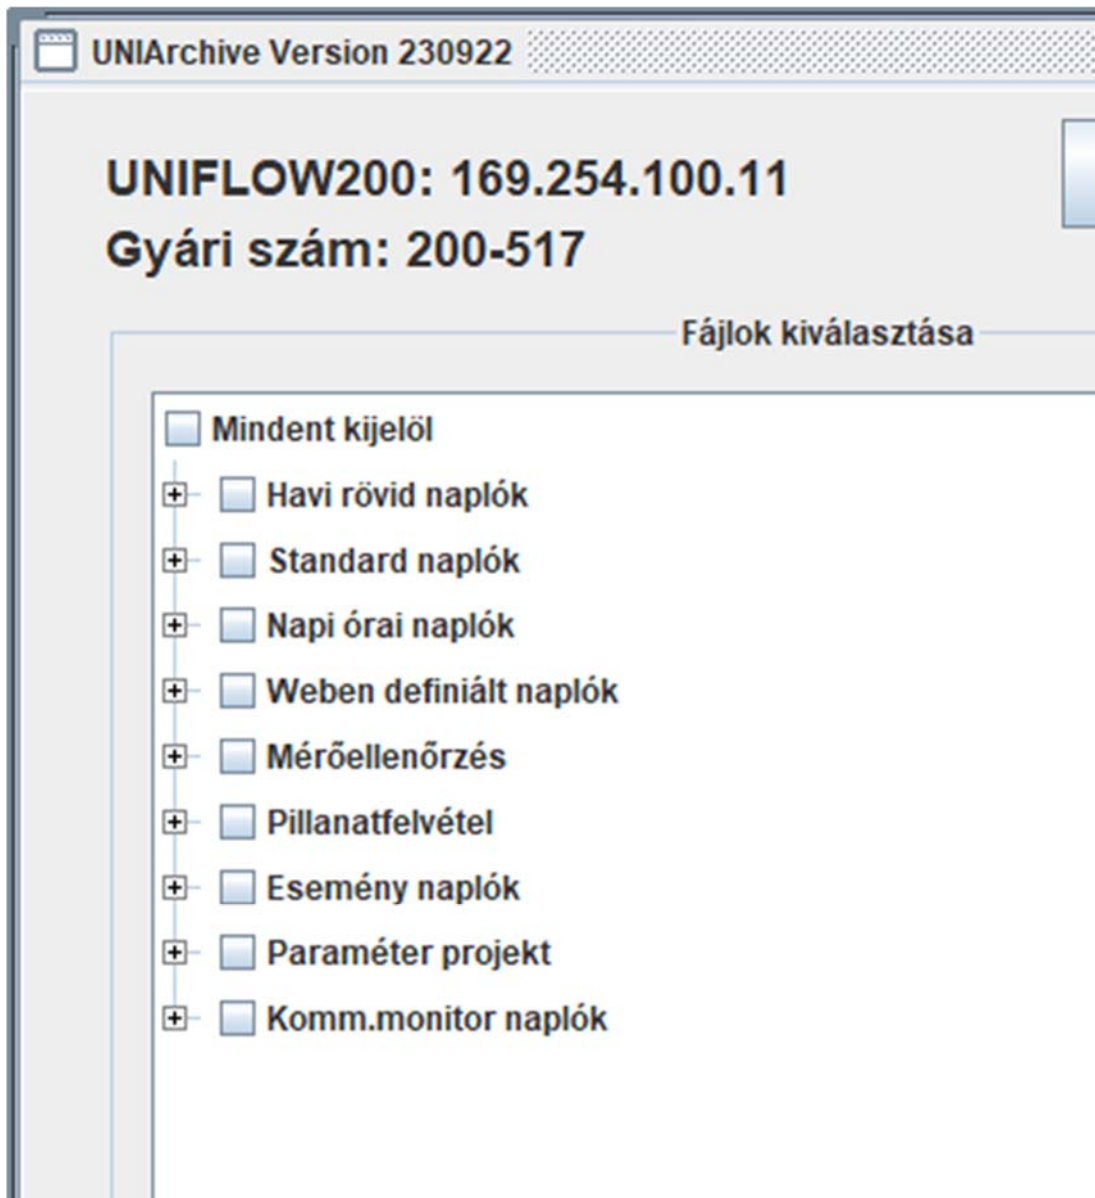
UNIArchive Version 230922

UNIFLOW200: 169.254.100.11
Gyári szám: 200-517

Fájlok kiválasztása

Mindent kijelöl
Havi rövid naplók
Standard naplók
Napi órai naplók
Weben definiált naplók
Mérőellenőrzés
Pillanatfelvétel
Esemény naplók
Paraméter projekt
Komm.monitor naplók